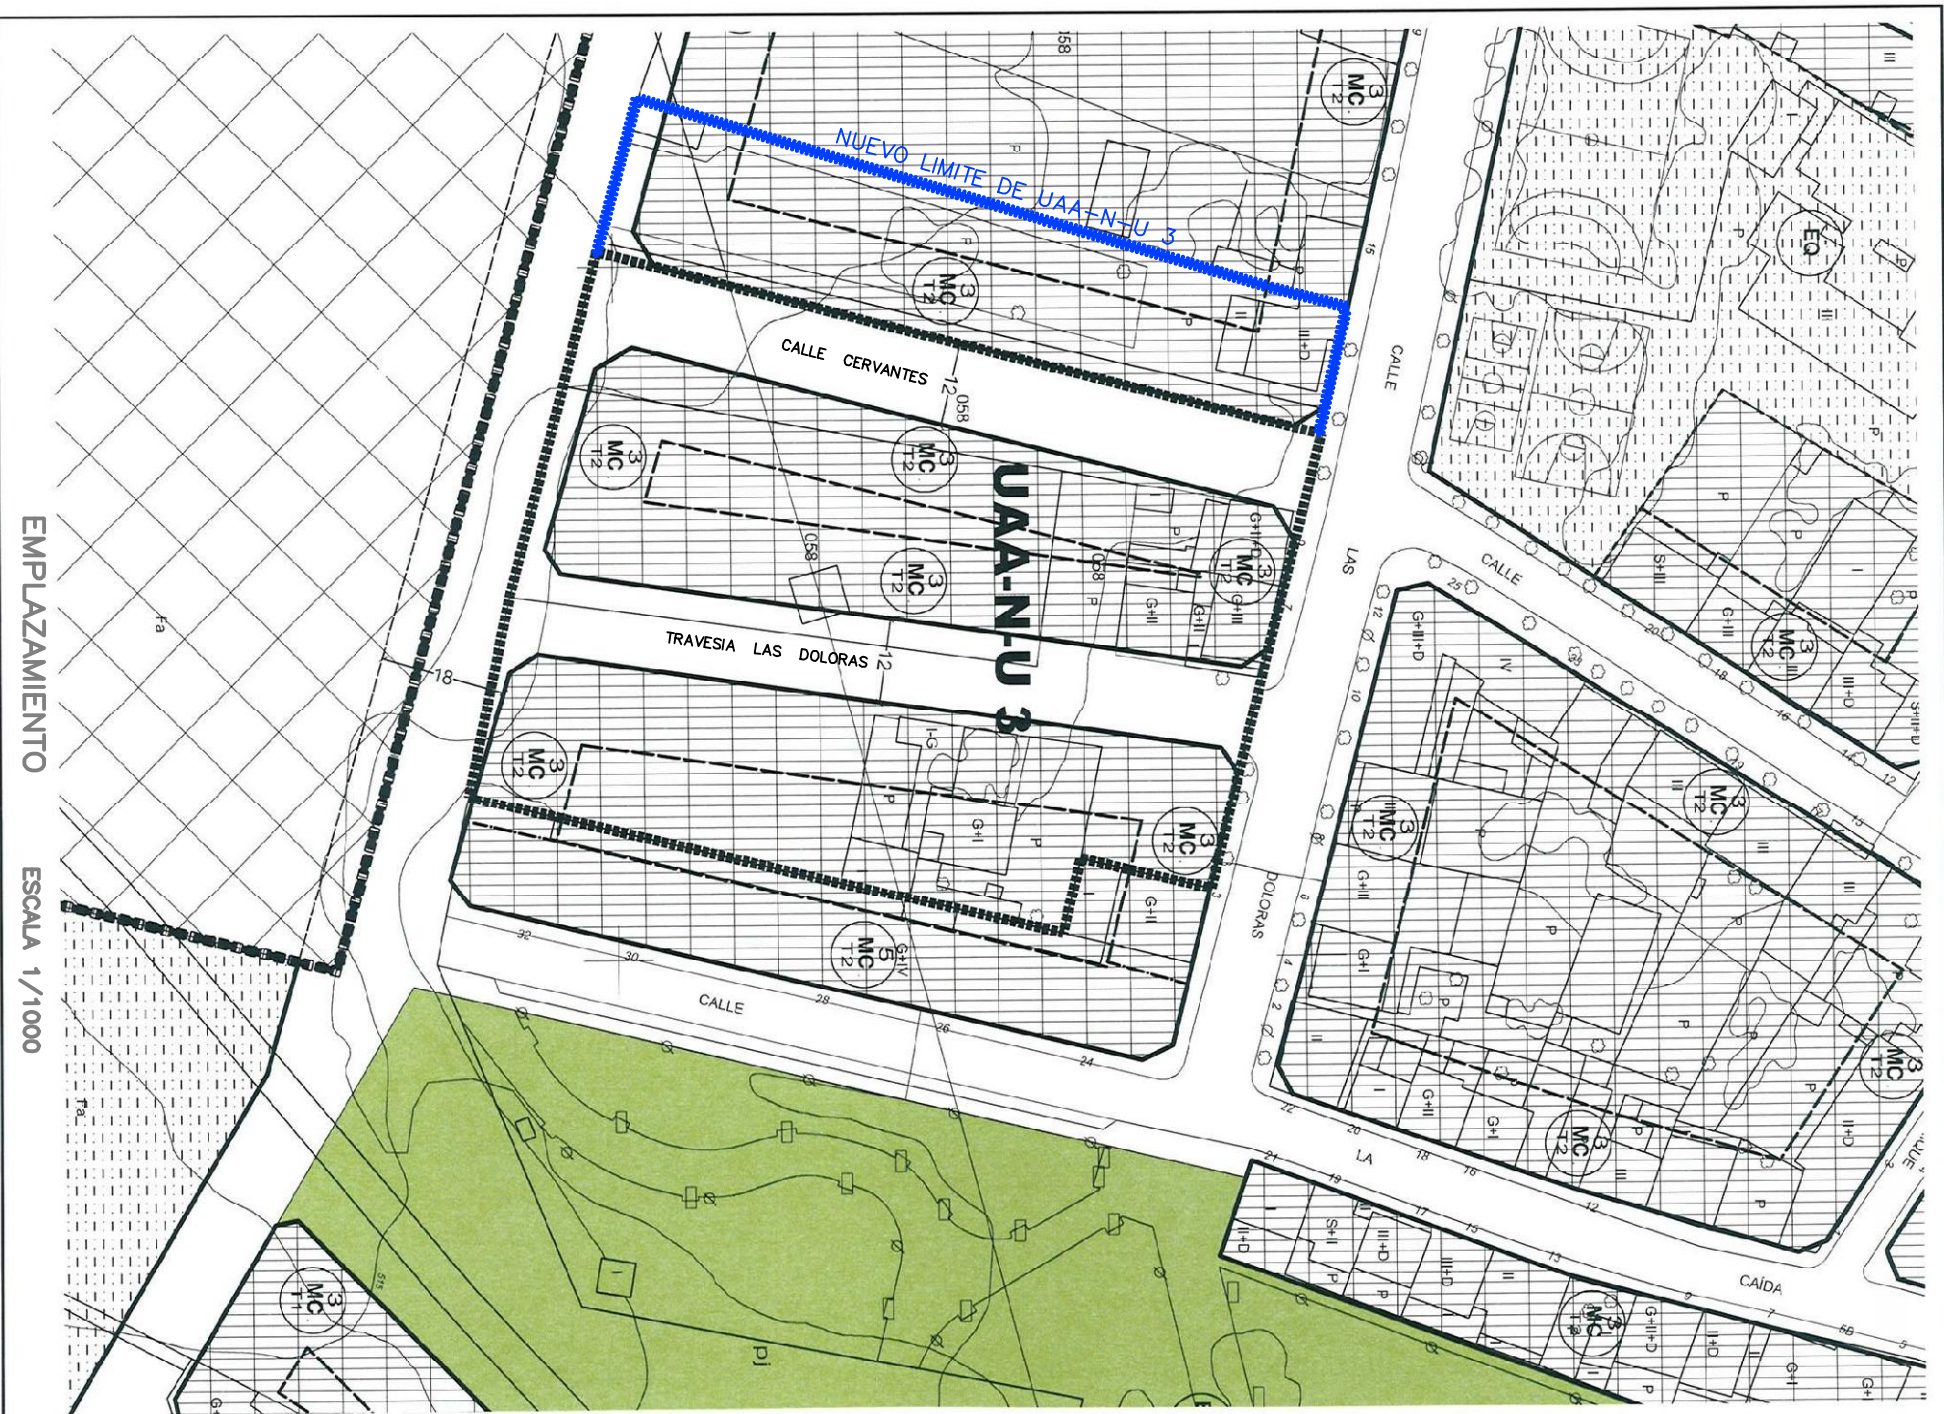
EMPLAZAMIENTO

ESCALA 1/1000

NUEVO LIMITE DE UAA-N-U 3

UAA-N-U 3

CALLE CERVANTES

TRAVESIA LAS DOLORAS

CALLE LAS DOLORAS

CALLE

CALLE LA CAÍDA

3 MC T2

3 MC T2

3 MC T2

3 MC T2

3 MC T2

3 MC T2

3 MC T2

3 MC T2

5 MC T2

3 MC T2

3 MC T2

3 MC T2

3 MC T2

3 MC T2

3 MC T1

EQ

Fa

Fa

PJ

18

12

12

058

058

058

158

G+IV

G+II

G+III

G+I

I-G

II+D

G+II+D

G+III+D

S+III

S+II

III+D

IV

P

II

III

I

32

30

28

26

24

22

20

18

16

25

20

18

16

14

12

21

19

17

15

13

9

7

5

15

12

10

8

6

4

2